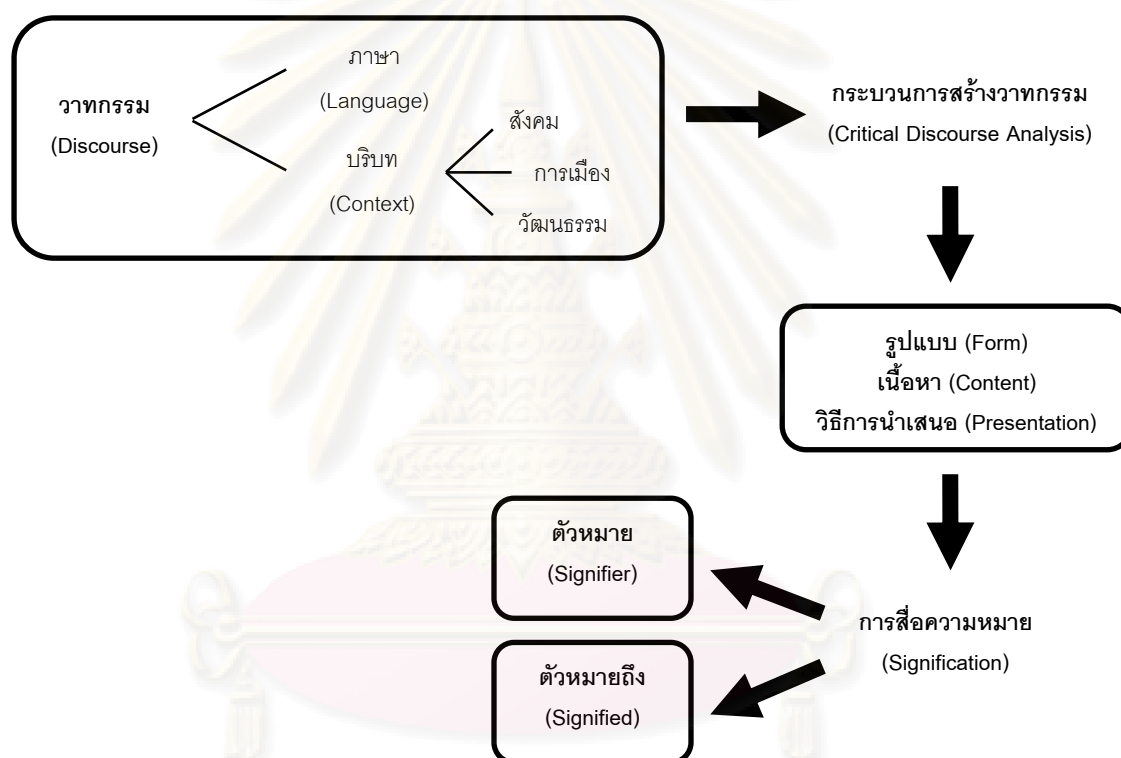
วาทกรรม
(Discourse)

ภาษา
(Language)

บริบท
(Context)

สังคม
การเมือง
วัฒนธรรม

กระบวนการสร้างวาทกรรม
(Critical Discourse Analysis)

รูปแบบ (Form)
เนื้อหา (Content)
วิธีการนำเสนอ (Presentation)

ตัวหมาย
(Signifier)

การสื่อความหมาย
(Signification)

ตัวหมายถึง
(Signified)